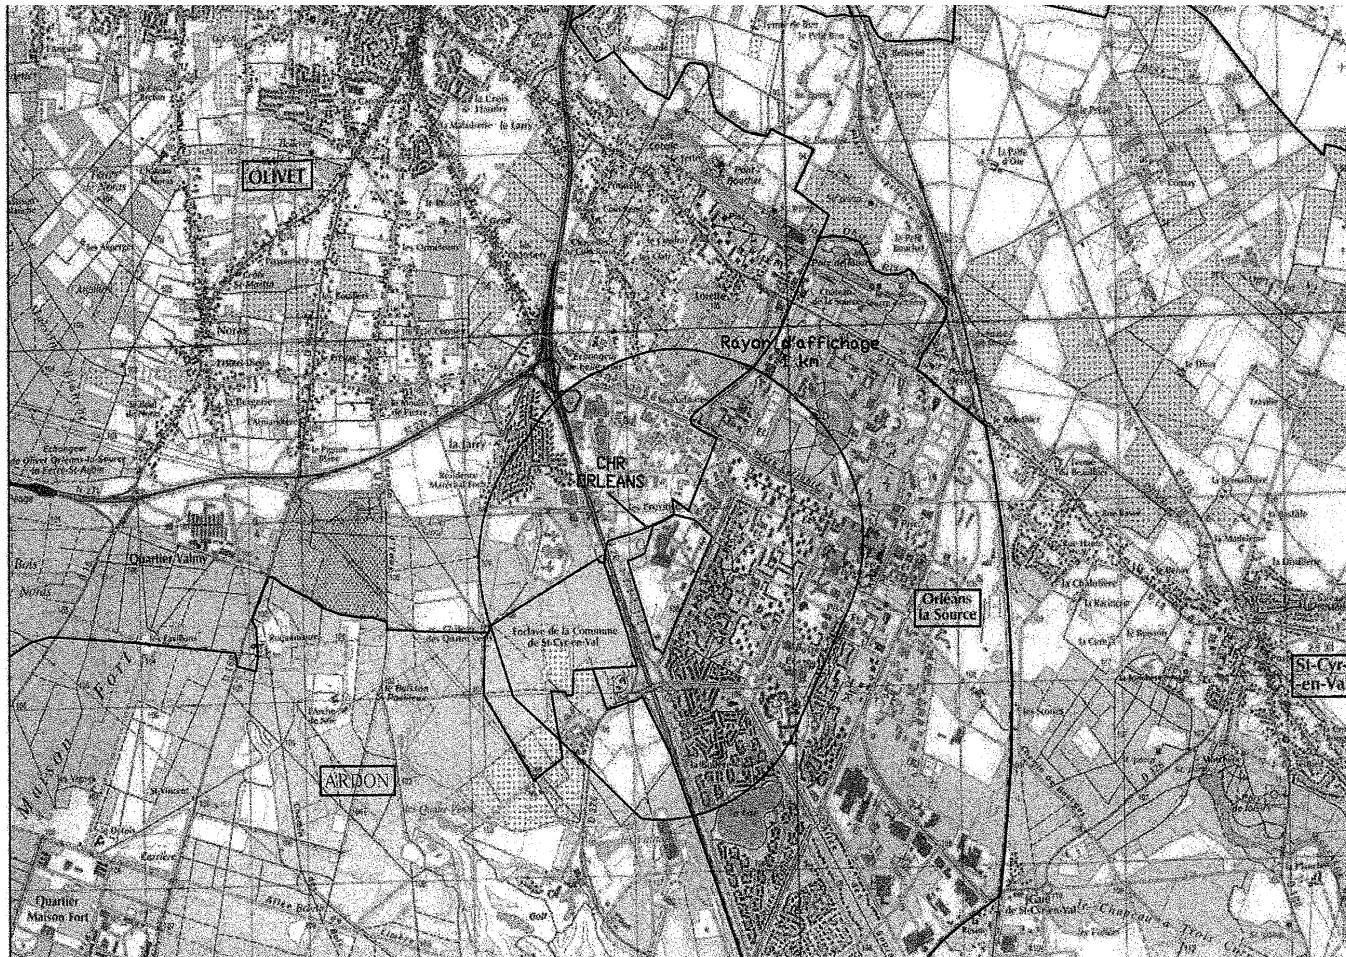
OLIVET

Rayon d'affichage 1 km

CHR ORLEANS

la Larry

Quartier Valmy

Bois Nords

Enclave de la Commune de St-Cyr-en-Val

Orléans la Source

St-Cyr-en-Val

ARDON

Maison Fort

Quartier Maison Fort

Noras

les Agaces

la Bergerie

la Ronce

la Petite Mérie

la Motte

Gare de St-Cyr-en-Val

le Chapeau

la Bouteille

Golf